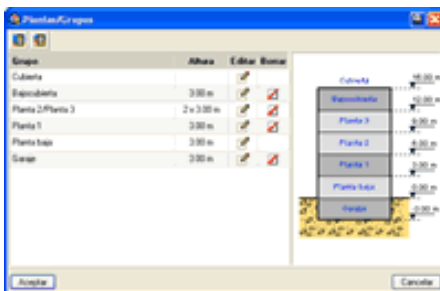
Plantas/Grupos

| Grupo | Altura | Editar | Borrar |
|---|---|---|---|
| Cubierta | | | |
| Bajocubierta | 3.00 m | | |
| Planta 2/Planta 3 | 2 x 3.00 m | | |
| Planta 1 | 3.00 m | | |
| Planta baja | 3.00 m | | |
| Garaje | 3.00 m | | |

Cubierta
Bajocubierta
Planta 3
Planta 2
Planta 1
Planta baja
Garaje

15.00 m
12.00 m
9.00 m
6.00 m
3.00 m
0.00 m
-3.00 m

Aceptar
Cancelar